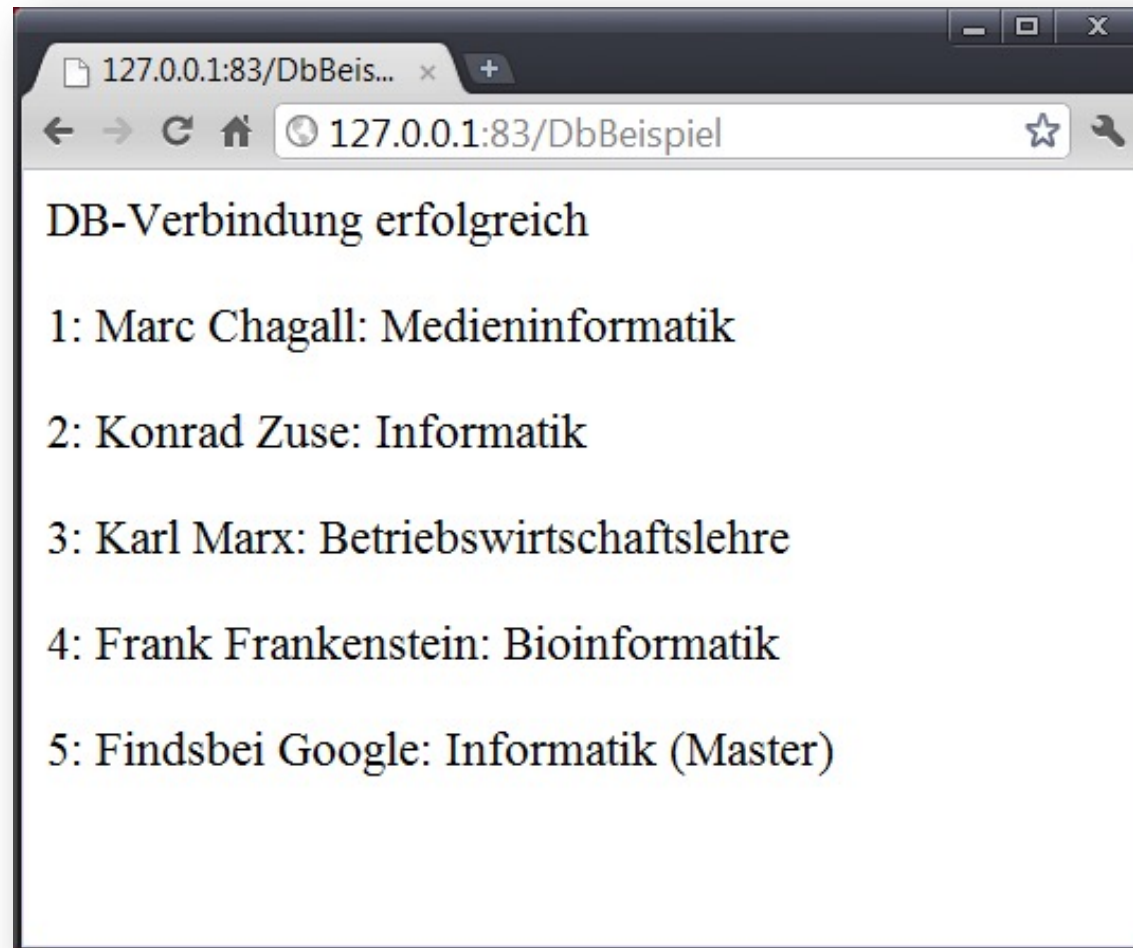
127.0.0.1:83/DbBeis... ×

127.0.0.1:83/DbBeispiel

DB-Verbindung erfolgreich

1: Marc Chagall: Medieninformatik

2: Konrad Zuse: Informatik

3: Karl Marx: Betriebswirtschaftslehre

4: Frank Frankenstein: Bioinformatik

5: Findsbei Google: Informatik (Master)